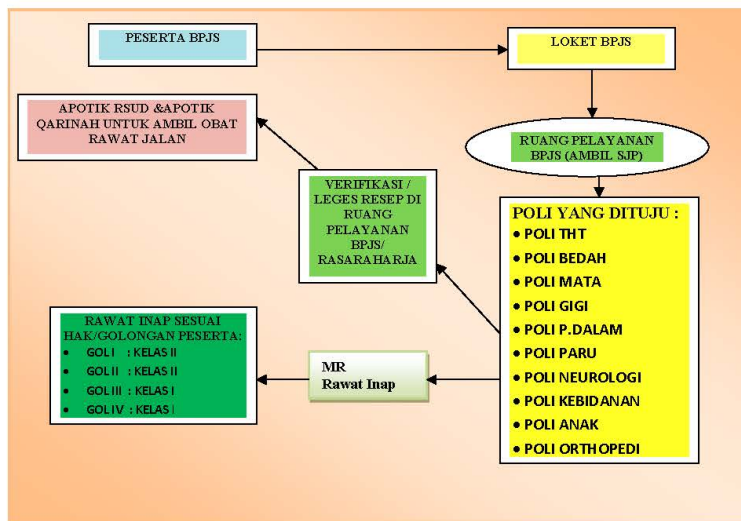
PESERTA BPJS

LOKET BPJS

RUANG PELAYANAN BPJS (AMBIL SJP)

APOTIK RSUD &APOTIK QARINAH UNTUK AMBIL OBAT RAWAT JALAN

VERIFIKASI / LEGES RESEP DI RUANG PELAYANAN BPJS/ RASARAHARJA

POLI YANG DITUJU :
- POLI THT
- POLI BEDAH
- POLI MATA
- POLI GIGI
- POLI P.DALAM
- POLI PARU
- POLI NEUROLOGI
- POLI KEBIDANAN
- POLI ANAK
- POLI ORTHOPEDI

RAWAT INAP SESUAI HAK/GOLONGAN PESERTA:
- GOL I : KELAS II
- GOL II : KELAS II
- GOL III : KELAS I
- GOL IV : KELAS I

MR
Rawat Inap